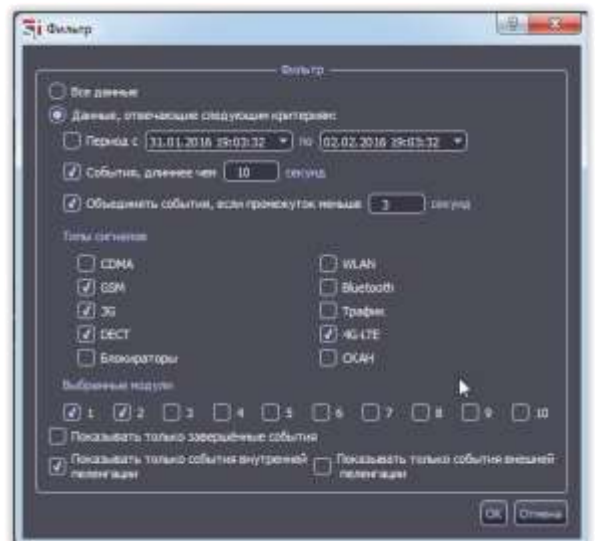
Фильтр

Фильтр

Все данные

Данные, отвечающие следующим критериям:

Период с 31.01.2016 19:03:32 по 02.02.2016 19:03:32

События, длиннее чем 10 секунд

Объединять события, если промежуток меньше 3 секунд

Типы сигналов

CDMA

GSM

3G

DECT

Блокираторы

WLAN

Bluetooth

Трафик

4G-LTE

ОКАН

Выбранные модули

1 2 3 4 5 6 7 8 9 10

Показывать только завершённые события

Показывать только события внутренней пеленгации

Показывать только события внешней пеленгации

OK Отмена